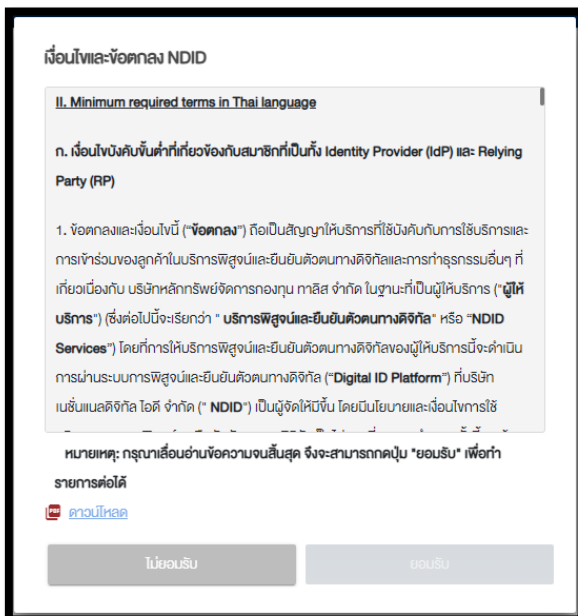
เงื่อนไขและข้อตกลง NDID

II. Minimum required terms in Thai language

ก. เงื่อนไขบังคับขั้นต่ำที่เกี่ยวข้องกับสมาชิกที่เป็นทั้ง Identity Provider (IdP) และ Relying Party (RP)

1. ข้อตกลงและเงื่อนไขนี้ ("ข้อตกลง") ถือเป็นสัญญาให้บริการที่ใช้บังคับกับการใช้บริการและการเข้าร่วมของลูกค้าในบริการพิสูจน์และยืนยันตัวตนทางดิจิทัลและการทำธุรกรรมอื่นๆ ที่เกี่ยวเนื่องกับ บริษัทหลักทรัพย์จัดการกองทุน ทาลิส จำกัด ในฐานะที่เป็นผู้ให้บริการ ("ผู้ให้บริการ") (ซึ่งต่อไปนี้จะเรียกว่า " บริการพิสูจน์และยืนยันตัวตนทางดิจิทัล" หรือ "NDID Services") โดยที่การให้บริการพิสูจน์และยืนยันตัวตนทางดิจิทัลของผู้ให้บริการนี้จะดำเนินการผ่านระบบการพิสูจน์และยืนยันตัวตนทางดิจิทัล ("Digital ID Platform") ที่บริษัท เนชั่นแนลดิจิทัล ไอดี จำกัด (" NDID") เป็นผู้จัดให้มีขึ้น โดยมีนโยบายและเงื่อนไขการใช้ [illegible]

หมายเหตุ: กรุณาเลื่อนอ่านข้อความจนสิ้นสุด จึงจะสามารถกดปุ่ม "ยอมรับ" เพื่อทำรายการต่อได้

ดาวน์โหลด

ไม่ยอมรับ

ยอมรับ